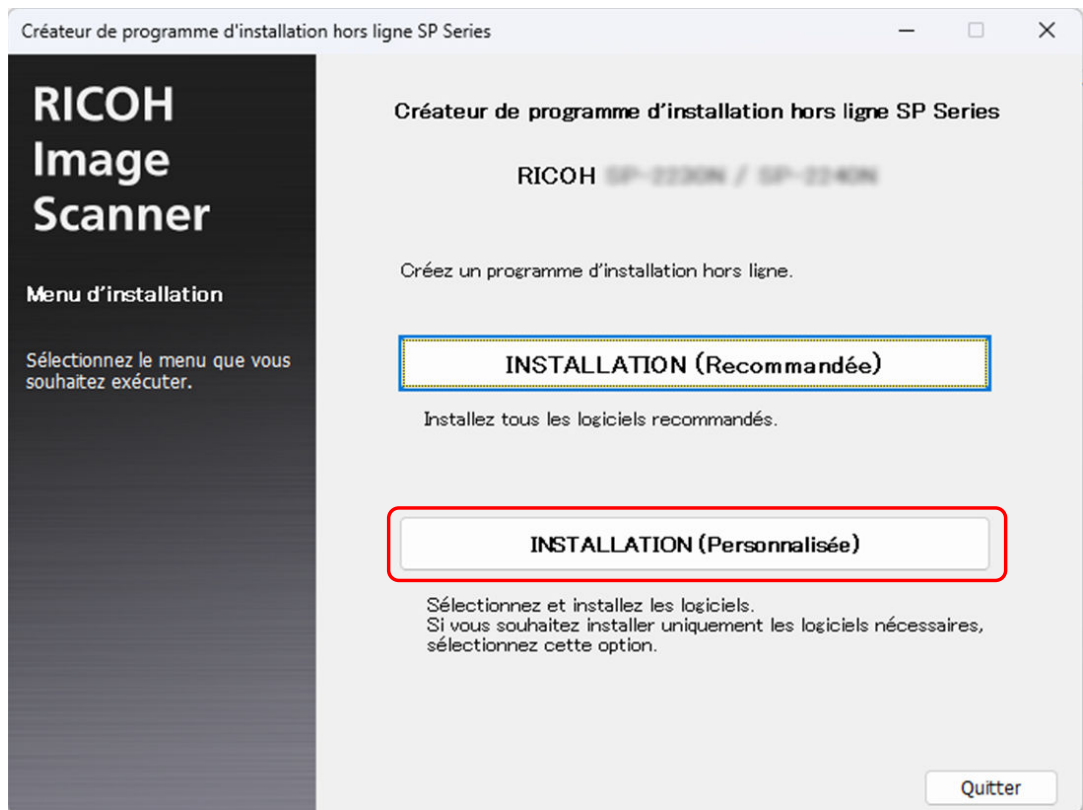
Créateur de programme d'installation hors ligne SP Series

RICOH Image Scanner

Menu d'installation

Sélectionnez le menu que vous souhaitez exécuter.

Créateur de programme d'installation hors ligne SP Series

RICOH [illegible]

Créez un programme d'installation hors ligne.

INSTALLATION (Recommandée)

Installez tous les logiciels recommandés.

INSTALLATION (Personnalisée)

Sélectionnez et installez les logiciels.
Si vous souhaitez installer uniquement les logiciels nécessaires, sélectionnez cette option.

Quitter